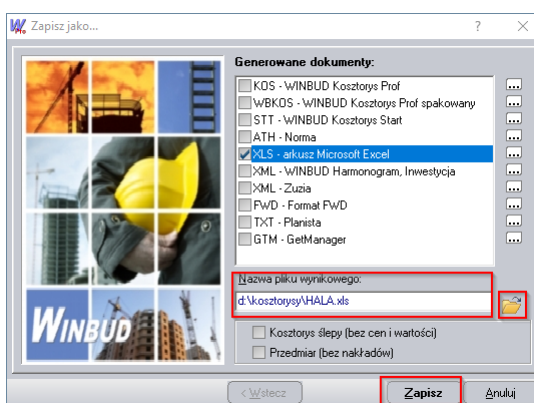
Zapisz jako...

?

Generowane dokumenty:

KOS - WINBUD Kosztorys Prof
WBKOS - WINBUD Kosztorys Prof spakowany
STT - WINBUD Kosztorys Start
ATH - Norma
XLS - arkusz Microsoft Excel
XML - WINBUD Harmonogram, Inwestycja
XML - Zuzia
FWD - Format FWD
TXT - Planista
GTM - GetManager

Nazwa pliku wynikowego:
d:\kosztorysy\HALA.xls

WINBUD

Kosztorys ślepy (bez cen i wartości)
Przedmiar (bez nakładów)

< Wstecz
Zapisz
Anuluj